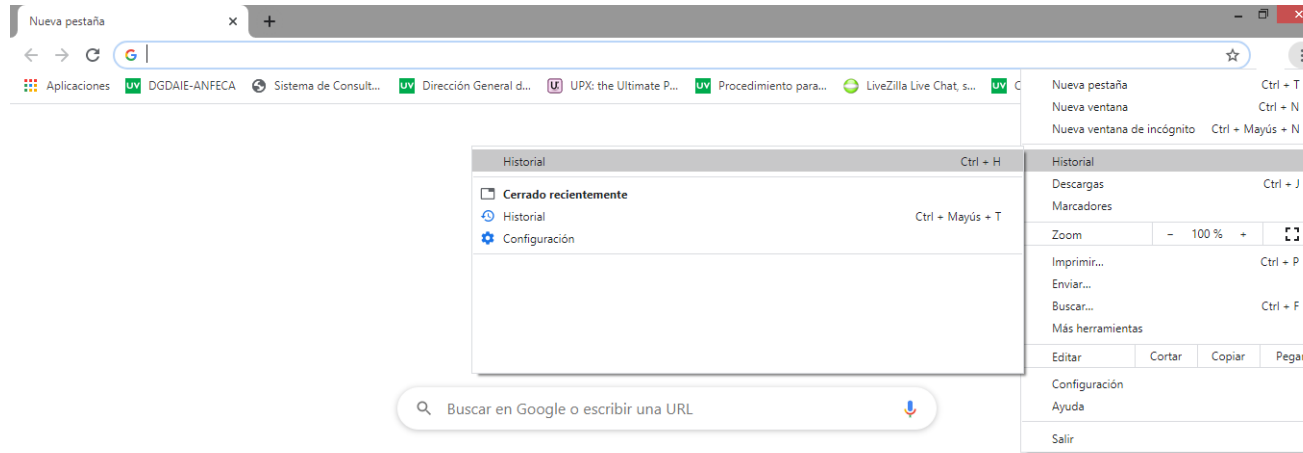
Nueva pestaña ×
+

Aplicaciones
DGDAIE-ANFECA
Sistema de Consult...
Dirección General d...
UPX: the Ultimate P...
Procedimiento para...
LiveZilla Live Chat, s...

Historial Ctrl + H
Cerrado recientemente
Historial Ctrl + Mayús + T
Configuración

Nueva pestaña Ctrl + T
Nueva ventana Ctrl + N
Nueva ventana de incógnito Ctrl + Mayús + N
Historial
Descargas Ctrl + J
Marcadores
Zoom − 100 % +
Imprimir... Ctrl + P
Enviar...
Buscar... Ctrl + F
Más herramientas
Editar Cortar Copiar Pegar
Configuración
Ayuda
Salir

Buscar en Google o escribir una URL